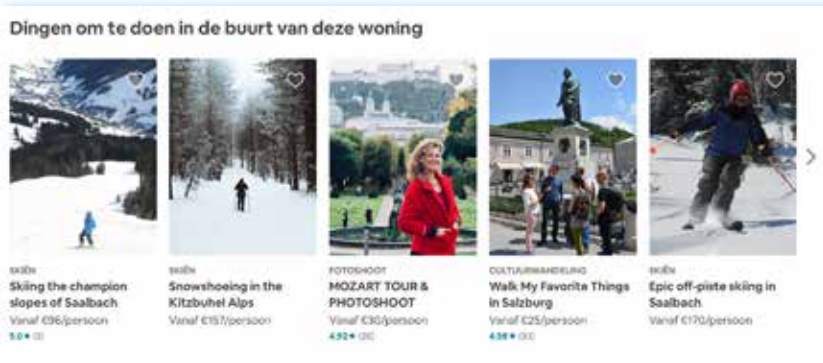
Dingen om te doen in de buurt van deze woning

SKIËN
Skiing the champion slopes of Saalbach
Vanaf €96/persoon
5.0 ★ (8)

SKIËN
Snowshoeing in the Kitzbuhel Alps
Vanaf €157/persoon

FOTOSHOOT
MOZART TOUR & PHOTOSHOOT
Vanaf €30/persoon
4.92 ★ (26)

CULTUURWANDELING
Walk My Favorite Things in Salzburg
Vanaf €25/persoon
4.98 ★ (50)

SKIËN
Epic off-piste skiing in Saalbach
Vanaf €170/persoon